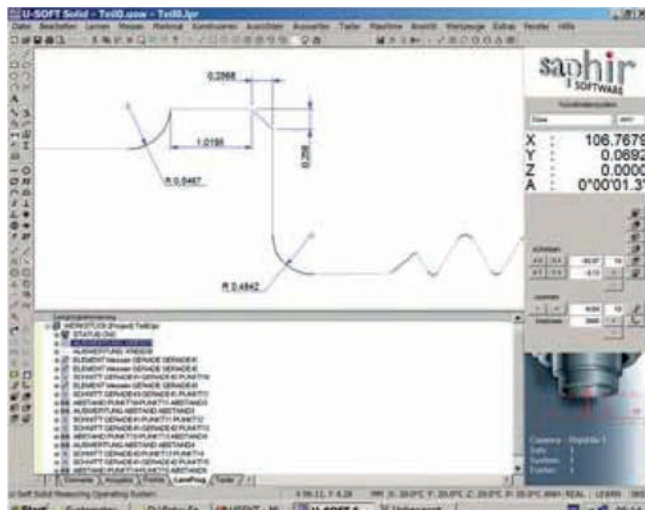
U-SOFT Solid - Teil0.usw - Teil0.lpr

0.2568

1.0199

0.709

R 0.5467

R 0.4842

saphir SOFTWARE

X : 106.7679
Y : 0.0692
Z : 0.0000
A : 0°00'01.3"

WERKSTUCK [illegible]
STATUS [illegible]
AUSWERTUNG KREIS
ELEMENT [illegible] GERADE GERADE
ELEMENT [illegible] GERADE GERADE
SCHNITT GERADE GERADE PUNKT
ELEMENT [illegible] GERADE GERADE
SCHNITT GERADE GERADE PUNKT
ABSTAND PUNKT PUNKT ABSTAND
AUSWERTUNG ABSTAND ABSTAND
SCHNITT GERADE KREIS PUNKT
SCHNITT GERADE GERADE PUNKT
ABSTAND PUNKT PUNKT ABSTAND
AUSWERTUNG ABSTAND ABSTAND
SCHNITT GERADE GERADE PUNKT
SCHNITT GERADE GERADE PUNKT
ABSTAND PUNKT PUNKT ABSTAND

LaserProg

U-Soft Solid Measuring Operating System

Start

U-SOFT S